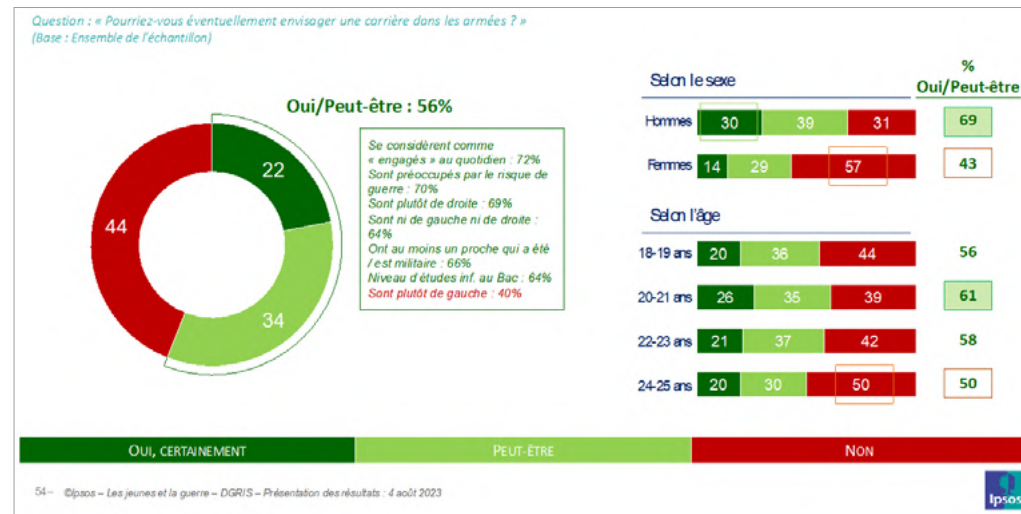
Question : « Pourriez-vous éventuellement envisager une carrière dans les armées ? »
(Base : Ensemble de l'échantillon)

Oui/Peut-être : 56%

22
34
44

Se considèrent comme « engagés » au quotidien : 72%
Sont préoccupés par le risque de guerre : 70%
Sont plutôt de droite : 69%
Sont ni de gauche ni de droite : 64%
Ont au moins un proche qui a été / est militaire : 66%
Niveau d'études inf. au Bac : 64%
Sont plutôt de gauche : 40%

Selon le sexe

% Oui/Peut-être

| | | | | |
|---|---|---|---|---|
| Hommes | 30 | 39 | 31 | 69 |
| Femmes | 14 | 29 | 57 | 43 |

Selon l'âge

| | | | | |
|---|---|---|---|---|
| 18-19 ans | 20 | 36 | 44 | 56 |
| 20-21 ans | 26 | 35 | 39 | 61 |
| 22-23 ans | 21 | 37 | 42 | 58 |
| 24-25 ans | 20 | 30 | 50 | 50 |

OUI, CERTAINEMENT
PEUT-ÊTRE
NON

54 – ©Ipsos – Les jeunes et la guerre – DGRIS – Présentation des résultats : 4 août 2023

Ipsos